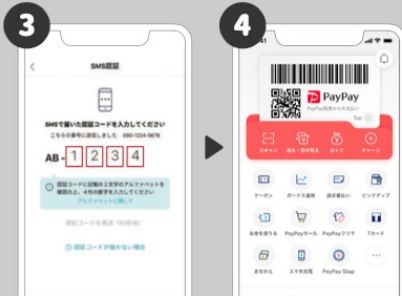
3

SMS認証

SMSで届いた認証コードを入力してください

こちらの番号に送信しました 090-1234-5678

AB - 1 2 3 4

認証コードに記載の2文字のアルファベットを確認の上、4桁の数字を入力してください

アルファベットとは？

認証コードを再送 (60秒後)

認証コードが届かない場合

4

PayPay

PayPay残高からのお支払い

スキャン

送る・受け取る

ポイント

チャージ

クーポン

ボーナス運用

請求書払い

ピックアップ

お金を借りる

PayPayカード

PayPayフリマ

Tカード

まちかえ

スマホ充電

PayPay Step